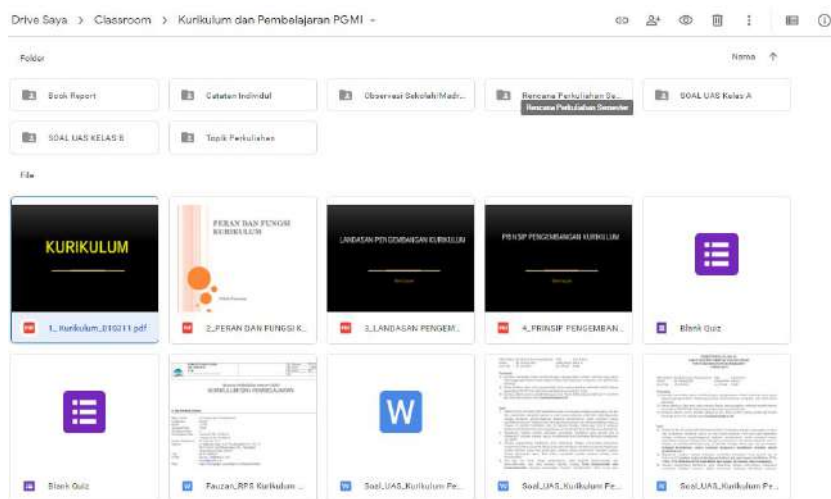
Drive Saya > Classroom > Kurikulum dan Pembelajaran PGMI

Folder

Nama ↑

Book Report

Catatan Individul

Observasi Sekolah/Madr...

Rencana Perkuliahan Se...

Rencana Perkuliahan Semester

SOAL UAS Kelas A

SOAL UAS KELAS B

Topik Perkuliahan

File

KURIKULUM

1_Kurikulum_010311.pdf

PERAN DAN FUNGSI KURIKULUM

2_PERAN DAN FUNGSI K...

LANDASAN PENGEMBANGAN KURIKULUM

3_LANDASAN PENGEM...

PRINSIP PENGEMBANGAN KURIKULUM

4_PRINSIP PENGEMBAN...

Blank Quiz

Blank Quiz

KURIKULUM DAN PEMBELAJARAN

Fauzan_RPS Kurikulum ...

W

Soal_UAS_Kurikulum Pe...

Soal_UAS_Kurikulum Pe...

Soal_UAS_Kurikulum Pe...